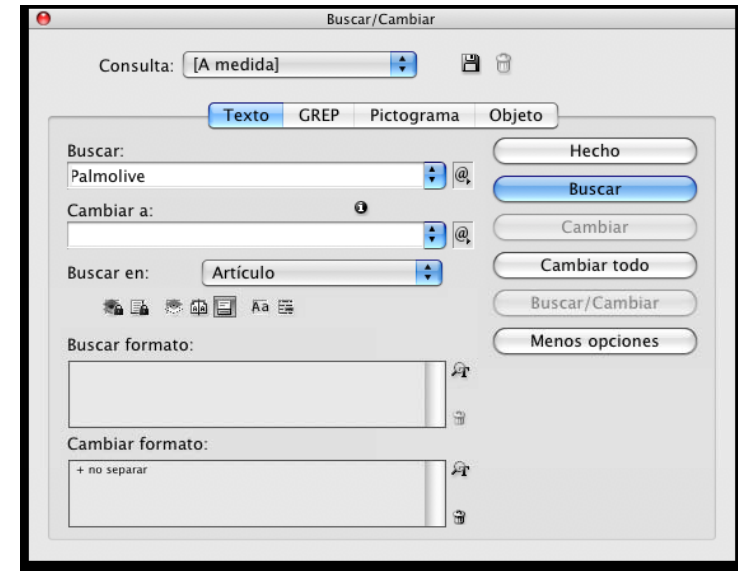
Buscar/Cambiar

Consulta: [A medida]

Texto GREP Pictograma Objeto

Buscar:
Palmolive

Cambiar a:

Buscar en: Artículo

Buscar formato:

Cambiar formato:
+ no separar

Hecho
Buscar
Cambiar
Cambiar todo
Buscar/Cambiar
Menos opciones